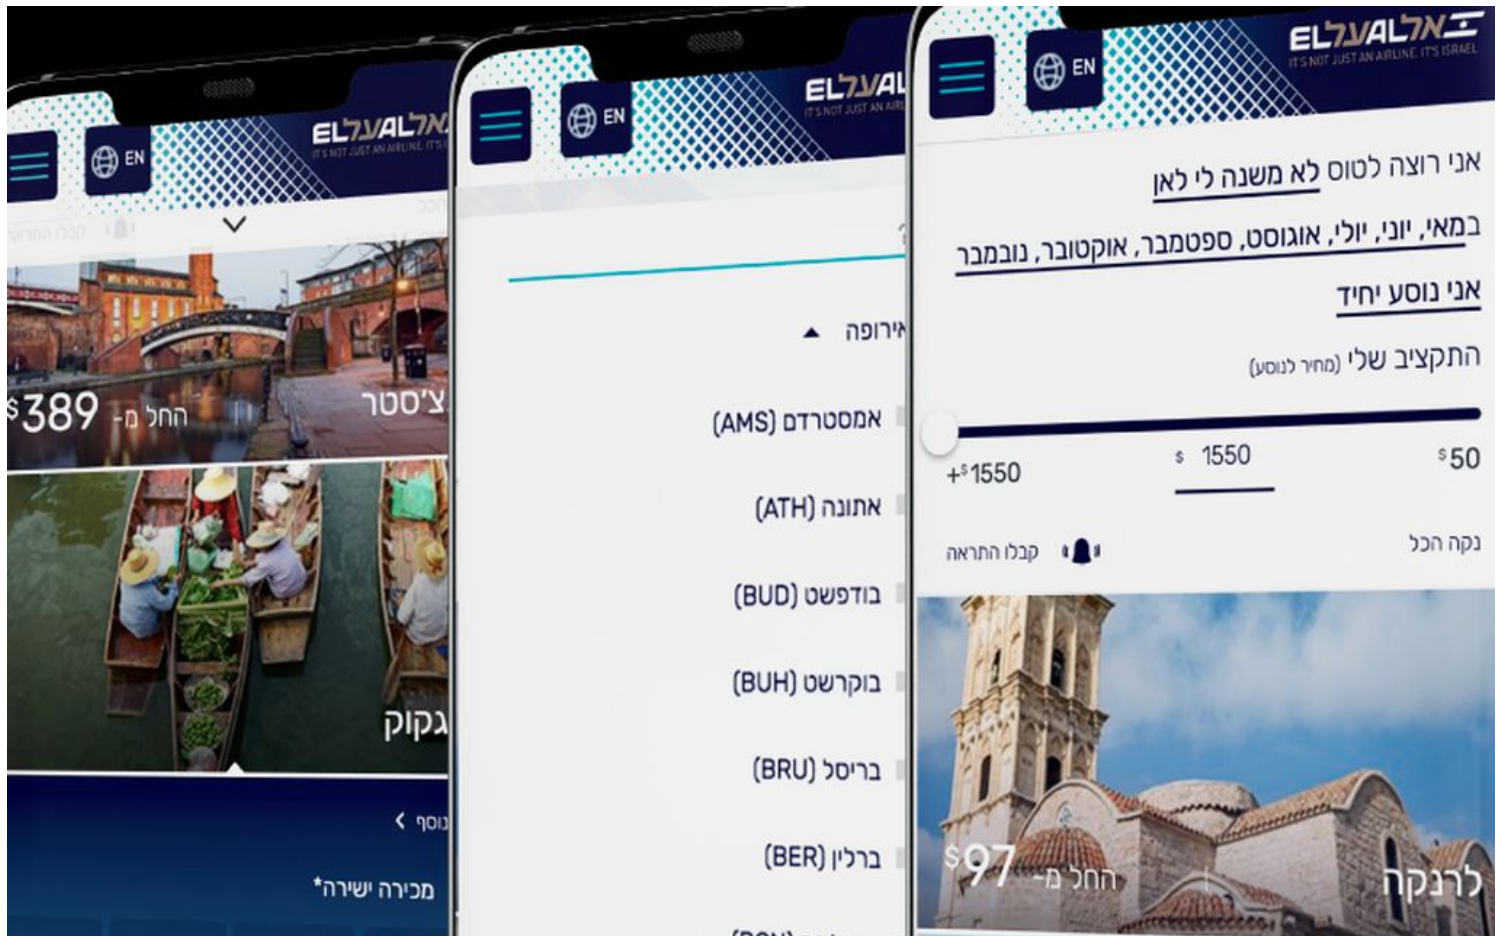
EN
ELAL אל על
IT'S NOT JUST AN AIRLINE. IT'S ISRAEL

צ'סטר
החל מ- $389

גקוק

נוסף
מכירה ישירה*

EN
ELAL אל על
IT'S NOT JUST AN AIRLINE

אירופה
אמסטרדם (AMS)
אתונה (ATH)
בודפשט (BUD)
בוקרשט (BUH)
בריסל (BRU)
ברלין (BER)

EN
ELAL אל על
IT'S NOT JUST AN AIRLINE. IT'S ISRAEL

אני רוצה לטוס לא משנה לי לאן
במאי, יוני, יולי, אוגוסט, ספטמבר, אוקטובר, נובמבר
אני נוסע יחיד
התקציב שלי (מחיר לנוסע)
$50
$ 1550
+$1550
נקה הכל
קבלו התראה

לרנקה
החל מ- $97